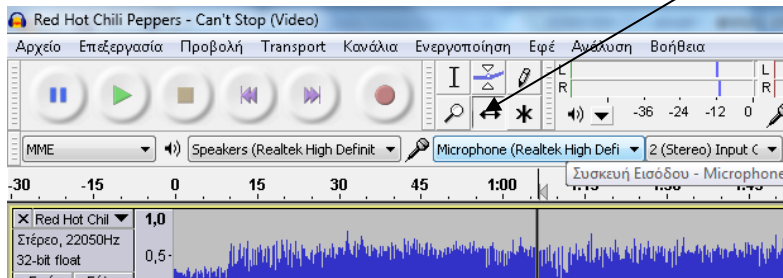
Red Hot Chili Peppers - Can't Stop (Video)

Αρχείο Επεξεργασία Προβολή Transport Κανάλια Ενεργοποίηση Εφέ Ανάλυση Βοήθεια

L
R
L
R
-36 -24 -12 0

MME
Speakers (Realtek High Definit
Microphone (Realtek High Defi
2 (Stereo) Input C

-30 -15 0 15 30 45 1:00

Συσκευή Εισόδου - Microphone

Red Hot Chil
1,0
Στέρεο, 22050Hz
32-bit float
0,5-